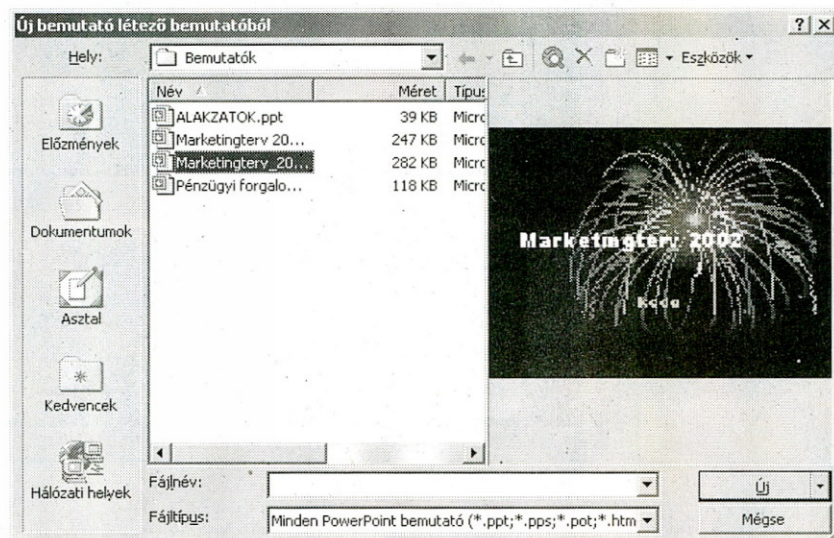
Új bemutató létező bemutatóból

?| X

Hely: Bemutatók

Eszközök

Előzmények

Dokumentumok

Asztal

Kedvencek

Hálózati helyek

| Név | Méret | Típus |
|---|---|---|
| ALAKZATOK.ppt | 39 KB | Micro |
| Marketingterv 20... | 247 KB | Micro |
| Marketingterv_20... | 282 KB | Micro |
| Pénzügyi forgalo... | 118 KB | Micro |

Marketingterv 2002

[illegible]

Fájlnév:

Fájltípus: Minden PowerPoint bemutató (*.ppt;*.pps;*.pot;*.htm

Új

Mégse